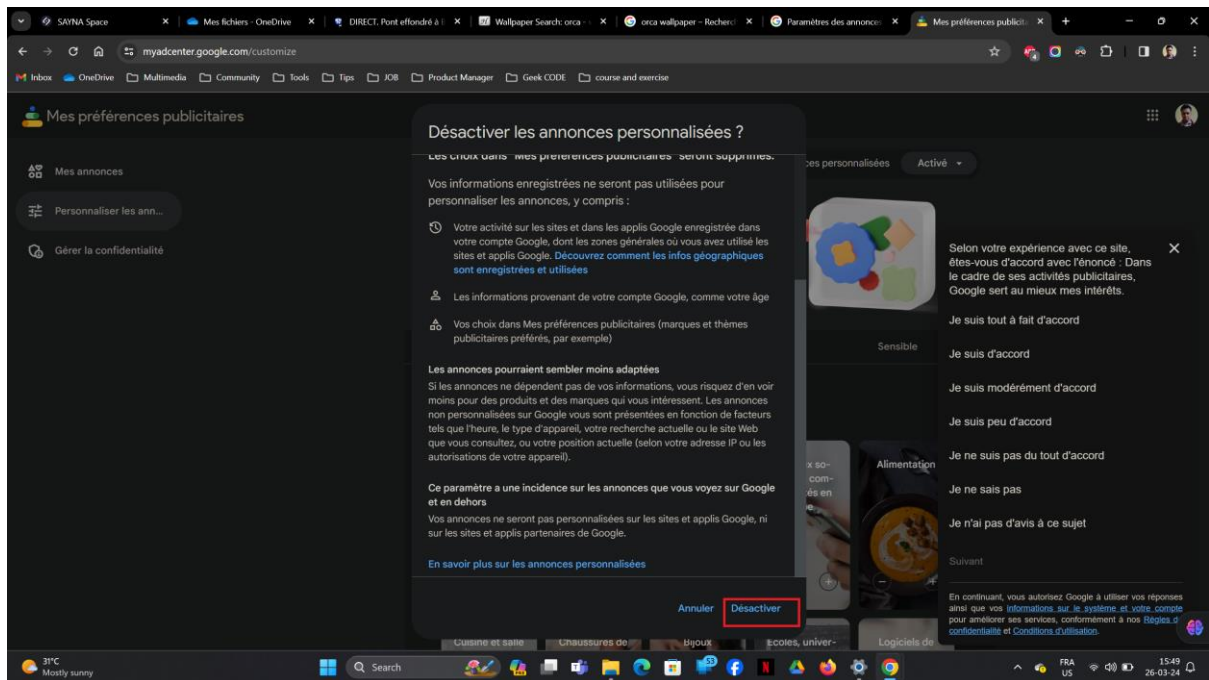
SAYNA Space | Mes fichiers - OneDrive | DIRECT. Pont effondré à | Wallpaper Search: orca | orca wallpaper - Recherch | Paramètres des annonces | Mes préférences publicit

myadcenter.google.com/customize

Inbox OneDrive Multimedia Community Tools Tips JOB Product Manager Geek CODE course and exercise

Mes préférences publicitaires

Mes annonces

Personnaliser les ann...

Gérer la confidentialité

Désactiver les annonces personnalisées ?

Les choix dans "Mes préférences publicitaires" seront supprimés.

Vos informations enregistrées ne seront pas utilisées pour personnaliser les annonces, y compris :

Votre activité sur les sites et dans les applis Google enregistrée dans votre compte Google, dont les zones générales où vous avez utilisé les sites et applis Google. Découvrez comment les infos géographiques sont enregistrées et utilisées

Les informations provenant de votre compte Google, comme votre âge

Vos choix dans Mes préférences publicitaires (marques et thèmes publicitaires préférés, par exemple)

Les annonces pourraient sembler moins adaptées

Si les annonces ne dépendent pas de vos informations, vous risquez d'en voir moins pour des produits et des marques qui vous intéressent. Les annonces non personnalisées sur Google vous sont présentées en fonction de facteurs tels que l'heure, le type d'appareil, votre recherche actuelle ou le site Web que vous consultez, ou votre position actuelle (selon votre adresse IP ou les autorisations de votre appareil).

Ce paramètre a une incidence sur les annonces que vous voyez sur Google et en dehors

Vos annonces ne seront pas personnalisées sur les sites et applis Google, ni sur les sites et applis partenaires de Google.

En savoir plus sur les annonces personnalisées

Annuler Désactiver

ces personnalisées Activé

Sensible

x so- com- és en

Alimentation

Cuisine et salle Chaussures de Bijoux Écoles, univer- Logiciels de

Selon votre expérience avec ce site, êtes-vous d'accord avec l'énoncé : Dans le cadre de ses activités publicitaires, Google sert au mieux mes intérêts.

Je suis tout à fait d'accord

Je suis d'accord

Je suis modérément d'accord

Je suis peu d'accord

Je ne suis pas du tout d'accord

Je ne sais pas

Je n'ai pas d'avis à ce sujet

Suivant

En continuant, vous autorisez Google à utiliser vos réponses ainsi que vos informations sur le système et votre compte pour améliorer ses services, conformément à nos Règles de confidentialité et Conditions d'utilisation.

31°C Mostly sunny

Search

FRA US 15:49 26-03-24